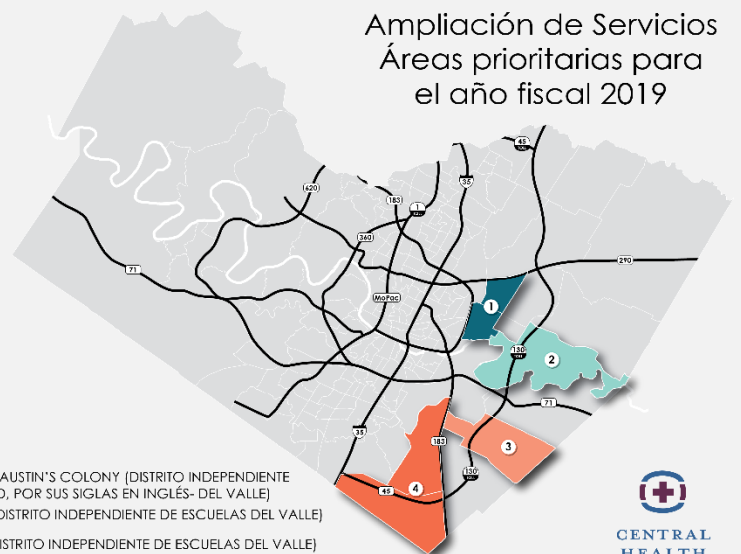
Ampliación de Servicios
Áreas prioritarias para
el año fiscal 2019

45
35
620
183
1
360
290
71
MoPac
1
130
2
71
35
183
3
130
45
4

AUSTIN'S COLONY (DISTRITO INDEPENDIENTE
), POR SUS SIGLAS EN INGLÉS- DEL VALLE)
DISTRITO INDEPENDIENTE DE ESCUELAS DEL VALLE)
ISTRITO INDEPENDIENTE DE ESCUELAS DEL VALLE)

CENTRAL
HEALTH